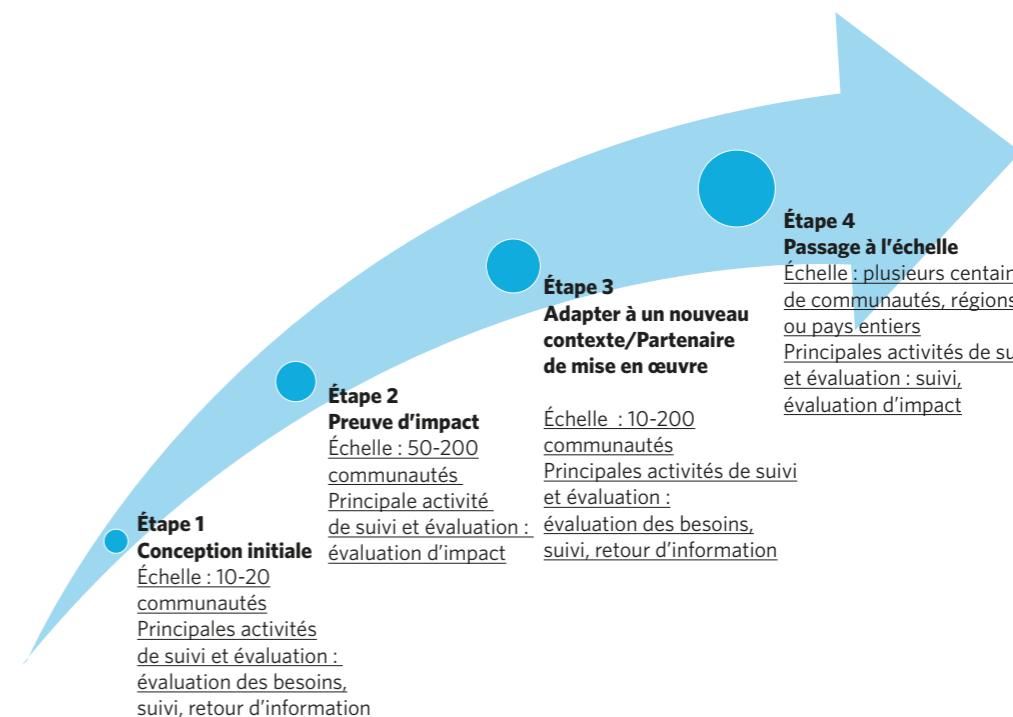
Étape 1
Conception initiale
Échelle : 10-20 communautés
Principales activités de suivi et évaluation : évaluation des besoins, suivi, retour d'information

Étape 2
Preuve d'impact
Échelle : 50-200 communautés
Principale activité de suivi et évaluation : évaluation d'impact

Étape 3
Adapter à un nouveau contexte/Partenaire de mise en œuvre

Échelle : 10-200 communautés
Principales activités de suivi et évaluation : évaluation des besoins, suivi, retour d'information

Étape 4
Passage à l'échelle
Échelle : plusieurs centain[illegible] de communautés, régions ou pays entiers
Principales activités de su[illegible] et évaluation : suivi, évaluation d'impact